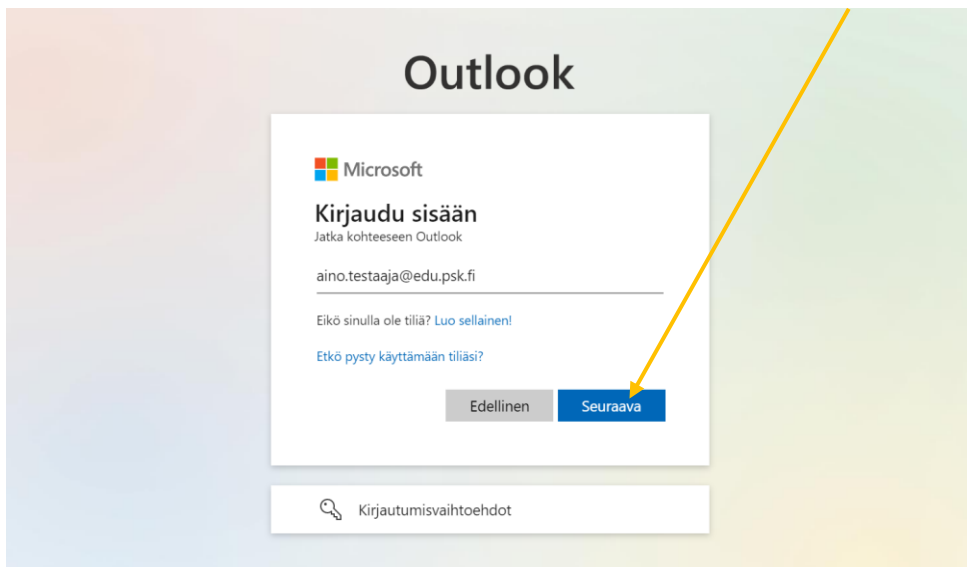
Outlook

Microsoft

Kirjaudu sisään
Jatka kohteeseen Outlook

aino.testaaja@edu.psk.fi

Eikö sinulla ole tiliä? Luo sellainen!

Etkö pysty käyttämään tiliäsi?

Edellinen
Seuraava

Kirjautumisvaihtoehdot